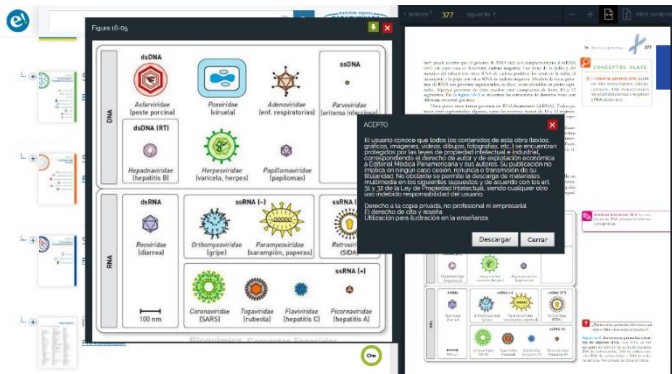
Figure 16-05

dsDNA
Asfarviridae (peste porcina)
Poxviridae (viruela)
Adenoviridae (enf. respiratorias)
ssDNA
Parvoviridae (eritema infeccioso)
DNA
dsDNA (RT)
Hepadnaviridae (hepatitis B)
Herpesviridae (varicela, herpes)
Papillomaviridae (papilomas)
dsRNA
Reoviridae (diarrea)
ssRNA (−)
Orthomyxoviridae (gripe)
Paramyxoviridae (sarampión, paperas)
ssRNA (
Retroviridae (SIDA)
RNA
ssRNA (+)
Coronaviridae (SARS)
Togaviridae (rubeola)
Flaviviridae (hepatitis C)
Picornaviridae (hepatitis A)
100 nm

ACEPTO

El usuario conoce que todos los contenidos de esta obra (textos, gráficas, imágenes, videos, dibujos, fotografías, etc.) se encuentran protegidos por las leyes de propiedad intelectual e industrial, correspondiendo el derecho de autor y de explotación económica a Editorial Médica Panamericana y sus autores. Su publicación no implica en ningún caso cesión, renuncia o transmisión de su titularidad. No obstante se permite la descarga de materiales multimedia en los supuestos expuestos y de acuerdo con los art. 31 y 32 de la Ley de Propiedad Intelectual, siendo cualquier otro uso indebido responsabilidad del usuario.

Derecho a la copia privada, no profesional ni empresarial.
El derecho de cita y reseña
Utilización para ilustración en la enseñanza

Descargar
Cerrar

377
CONCEPTOS CLAVE